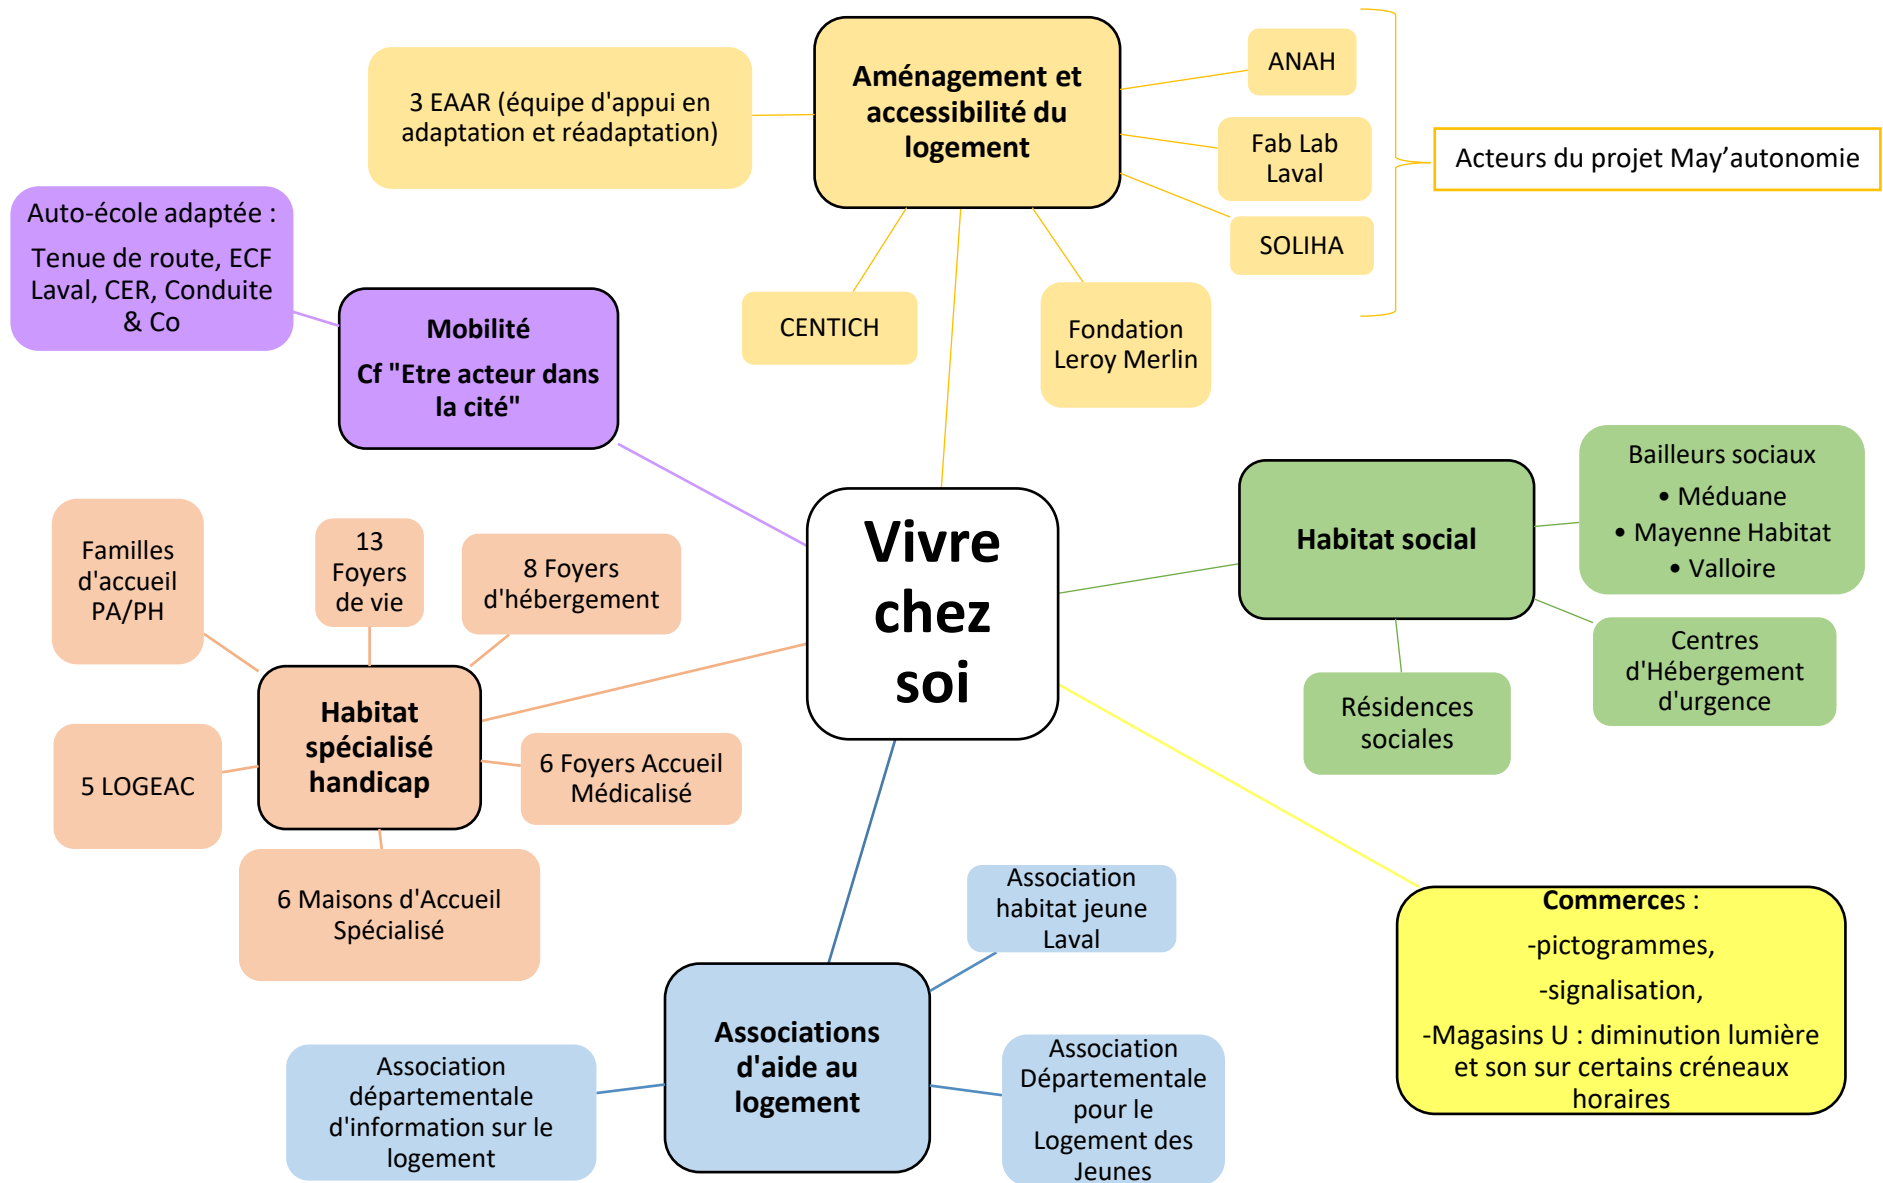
3 EAAR (équipe d'appui en adaptation et réadaptation)

Aménagement et accessibilité du logement

ANAH

Fab Lab Laval

SOLIHA

Acteurs du projet May'autonomie

CENTICH

Fondation Leroy Merlin

Auto-école adaptée :

Tenue de route, ECF Laval, CER, Conduite & Co

Mobilité

Cf "Etre acteur dans la cité"

Vivre chez soi

Habitat social

Bailleurs sociaux
• Méduane
• Mayenne Habitat
• Valloire

Centres d'Hébergement d'urgence

Résidences sociales

Familles d'accueil PA/PH

13 Foyers de vie

8 Foyers d'hébergement

Habitat spécialisé handicap

5 LOGEAC

6 Foyers Accueil Médicalisé

6 Maisons d'Accueil Spécialisé

Association habitat jeune Laval

Commerces :

-pictogrammes,

-signalisation,

-Magasins U : diminution lumière et son sur certains créneaux horaires

Associations d'aide au logement

Association départementale d'information sur le logement

Association Départementale pour le Logement des Jeunes